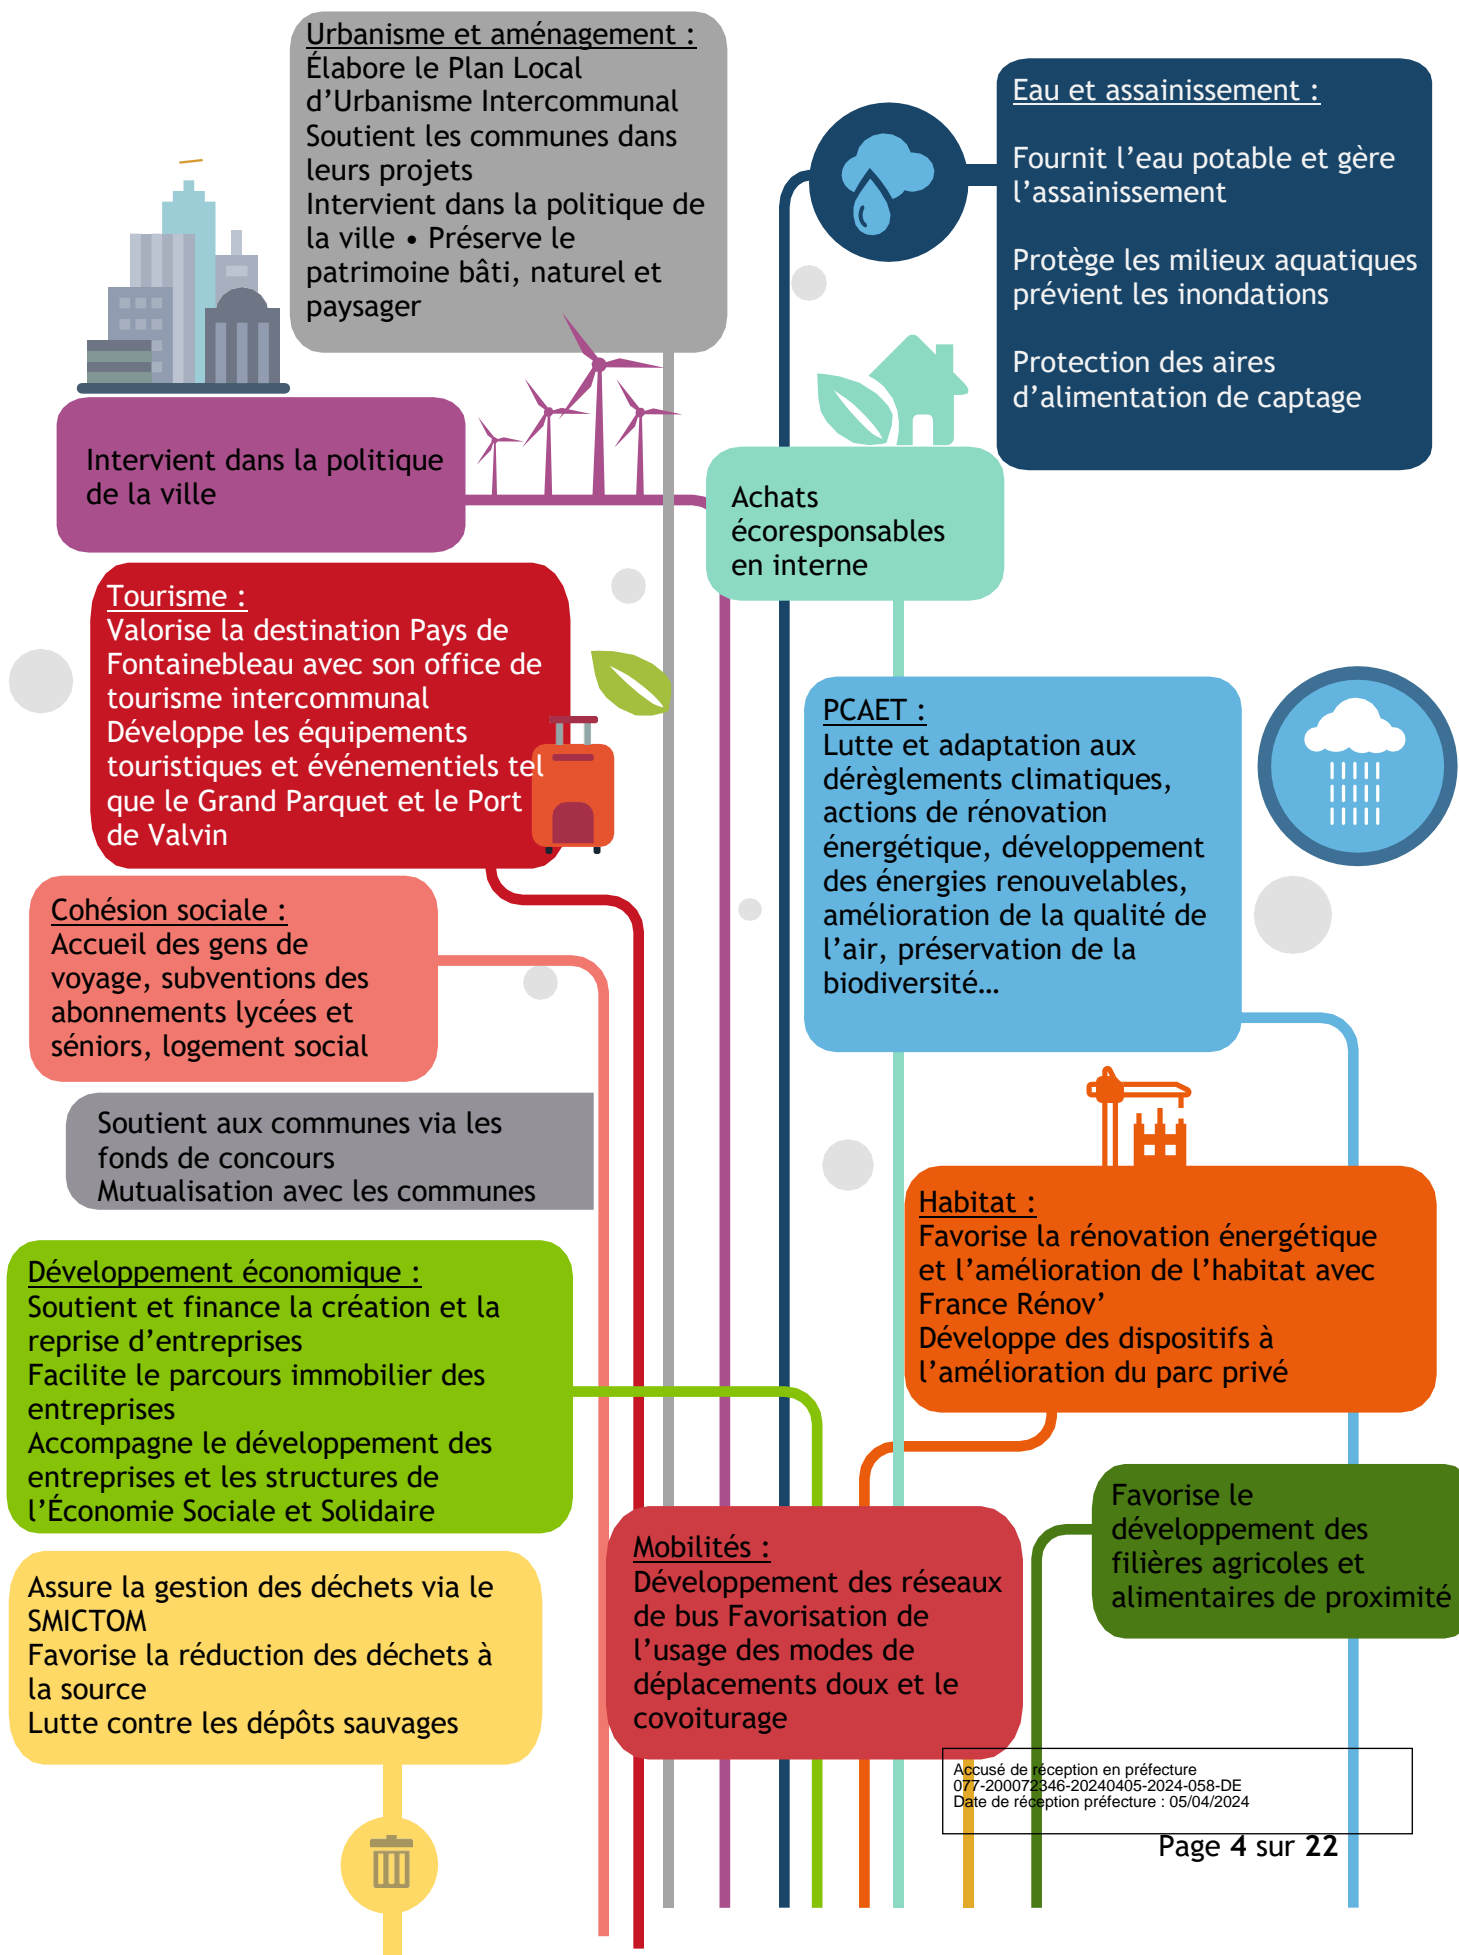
Urbanisme et aménagement :
Élabore le Plan Local d'Urbanisme Intercommunal
Soutient les communes dans leurs projets
Intervient dans la politique de la ville • Préserve le patrimoine bâti, naturel et paysager

Eau et assainissement :

Fournit l'eau potable et gère l'assainissement

Protège les milieux aquatiques prévient les inondations

Protection des aires d'alimentation de captage

Intervient dans la politique de la ville

Achats écoresponsables en interne

Tourisme :
Valorise la destination Pays de Fontainebleau avec son office de tourisme intercommunal
Développe les équipements touristiques et événementiels tel que le Grand Parquet et le Port de Valvin

PCAET :
Lutte et adaptation aux dérèglements climatiques, actions de rénovation énergétique, développement des énergies renouvelables, amélioration de la qualité de l'air, préservation de la biodiversité…

Cohésion sociale :
Accueil des gens de voyage, subventions des abonnements lycées et séniors, logement social

Soutient aux communes via les fonds de concours
Mutualisation avec les communes

Habitat :
Favorise la rénovation énergétique et l'amélioration de l'habitat avec France Rénov'
Développe des dispositifs à l'amélioration du parc privé

Développement économique :
Soutient et finance la création et la reprise d'entreprises
Facilite le parcours immobilier des entreprises
Accompagne le développement des entreprises et les structures de l'Économie Sociale et Solidaire

Favorise le développement des filières agricoles et alimentaires de proximité

Assure la gestion des déchets via le SMICTOM
Favorise la réduction des déchets à la source
Lutte contre les dépôts sauvages

Mobilités :
Développement des réseaux de bus Favorisation de l'usage des modes de déplacements doux et le covoiturage

Accusé de réception en préfecture
077-200072346-20240405-2024-058-DE
Date de réception préfecture : 05/04/2024

Page 4 sur 22